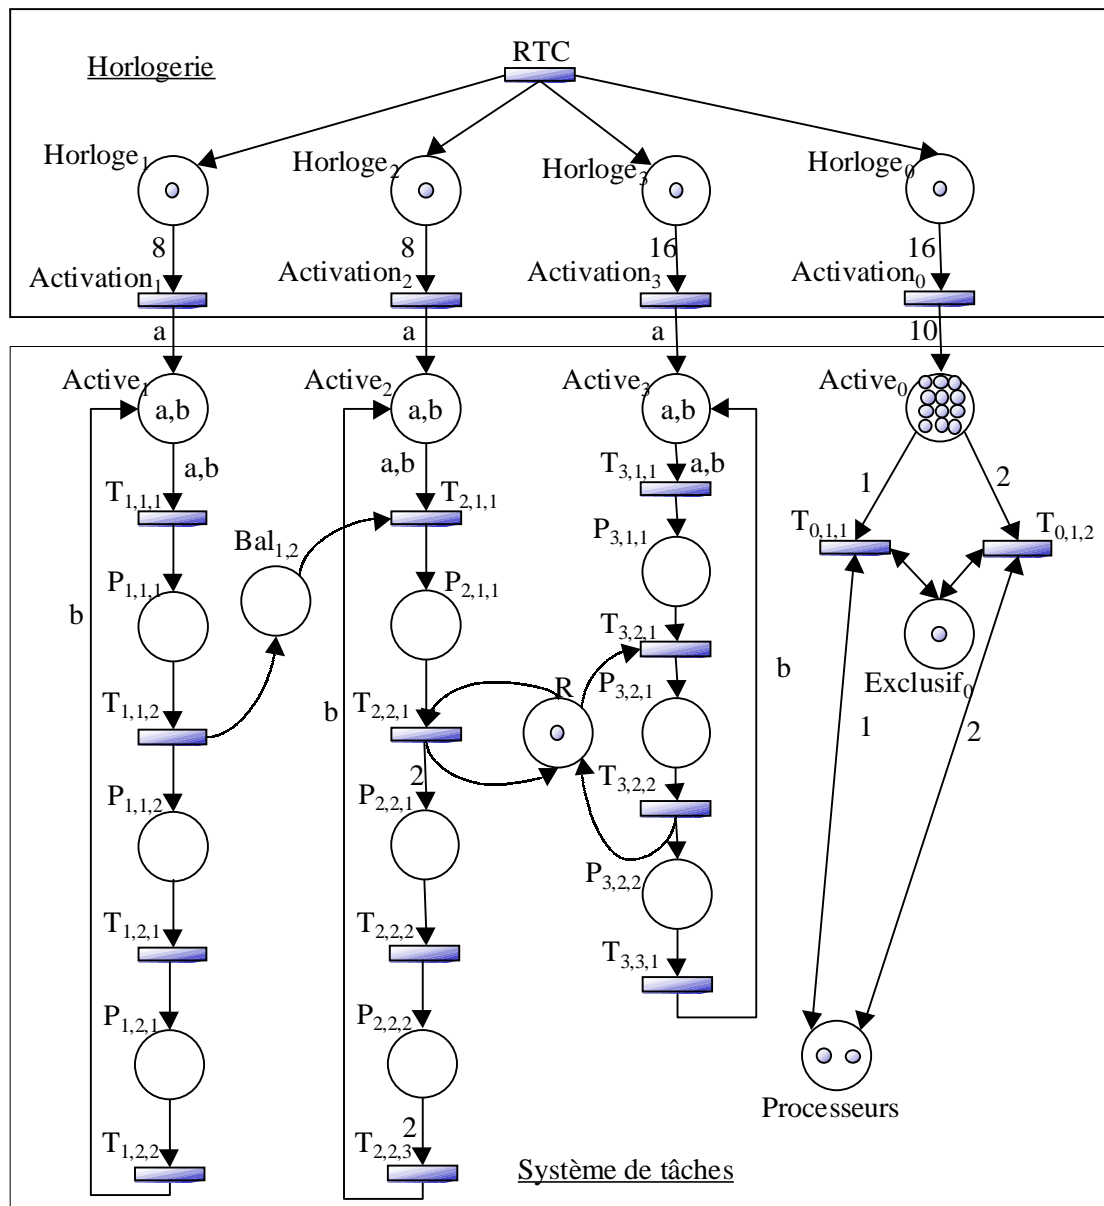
Horlogerie

RTC

Horloge$_1$ Horloge$_2$ Horloge$_3$ Horloge$_0$

8 8 16 16

Activation$_1$ Activation$_2$ Activation$_3$ Activation$_0$

a a a 10

Active$_1$ a,b Active$_2$ a,b Active$_3$ a,b Active$_0$

a,b a,b a,b

T$_{1,1,1}$ T$_{2,1,1}$ T$_{3,1,1}$

1 2

T$_{0,1,1}$ T$_{0,1,2}$

Bal$_{1,2}$

P$_{3,1,1}$

P$_{1,1,1}$ P$_{2,1,1}$

b

T$_{3,2,1}$

Exclusif$_0$

b

T$_{1,1,2}$ R P$_{3,2,1}$

b T$_{2,2,1}$

1 2

2 T$_{3,2,2}$

P$_{1,1,2}$ P$_{2,2,1}$

P$_{3,2,2}$

T$_{1,2,1}$ T$_{2,2,2}$

T$_{3,3,1}$

P$_{1,2,1}$ P$_{2,2,2}$

Processeurs

2

T$_{1,2,2}$ T$_{2,2,3}$

Système de tâches